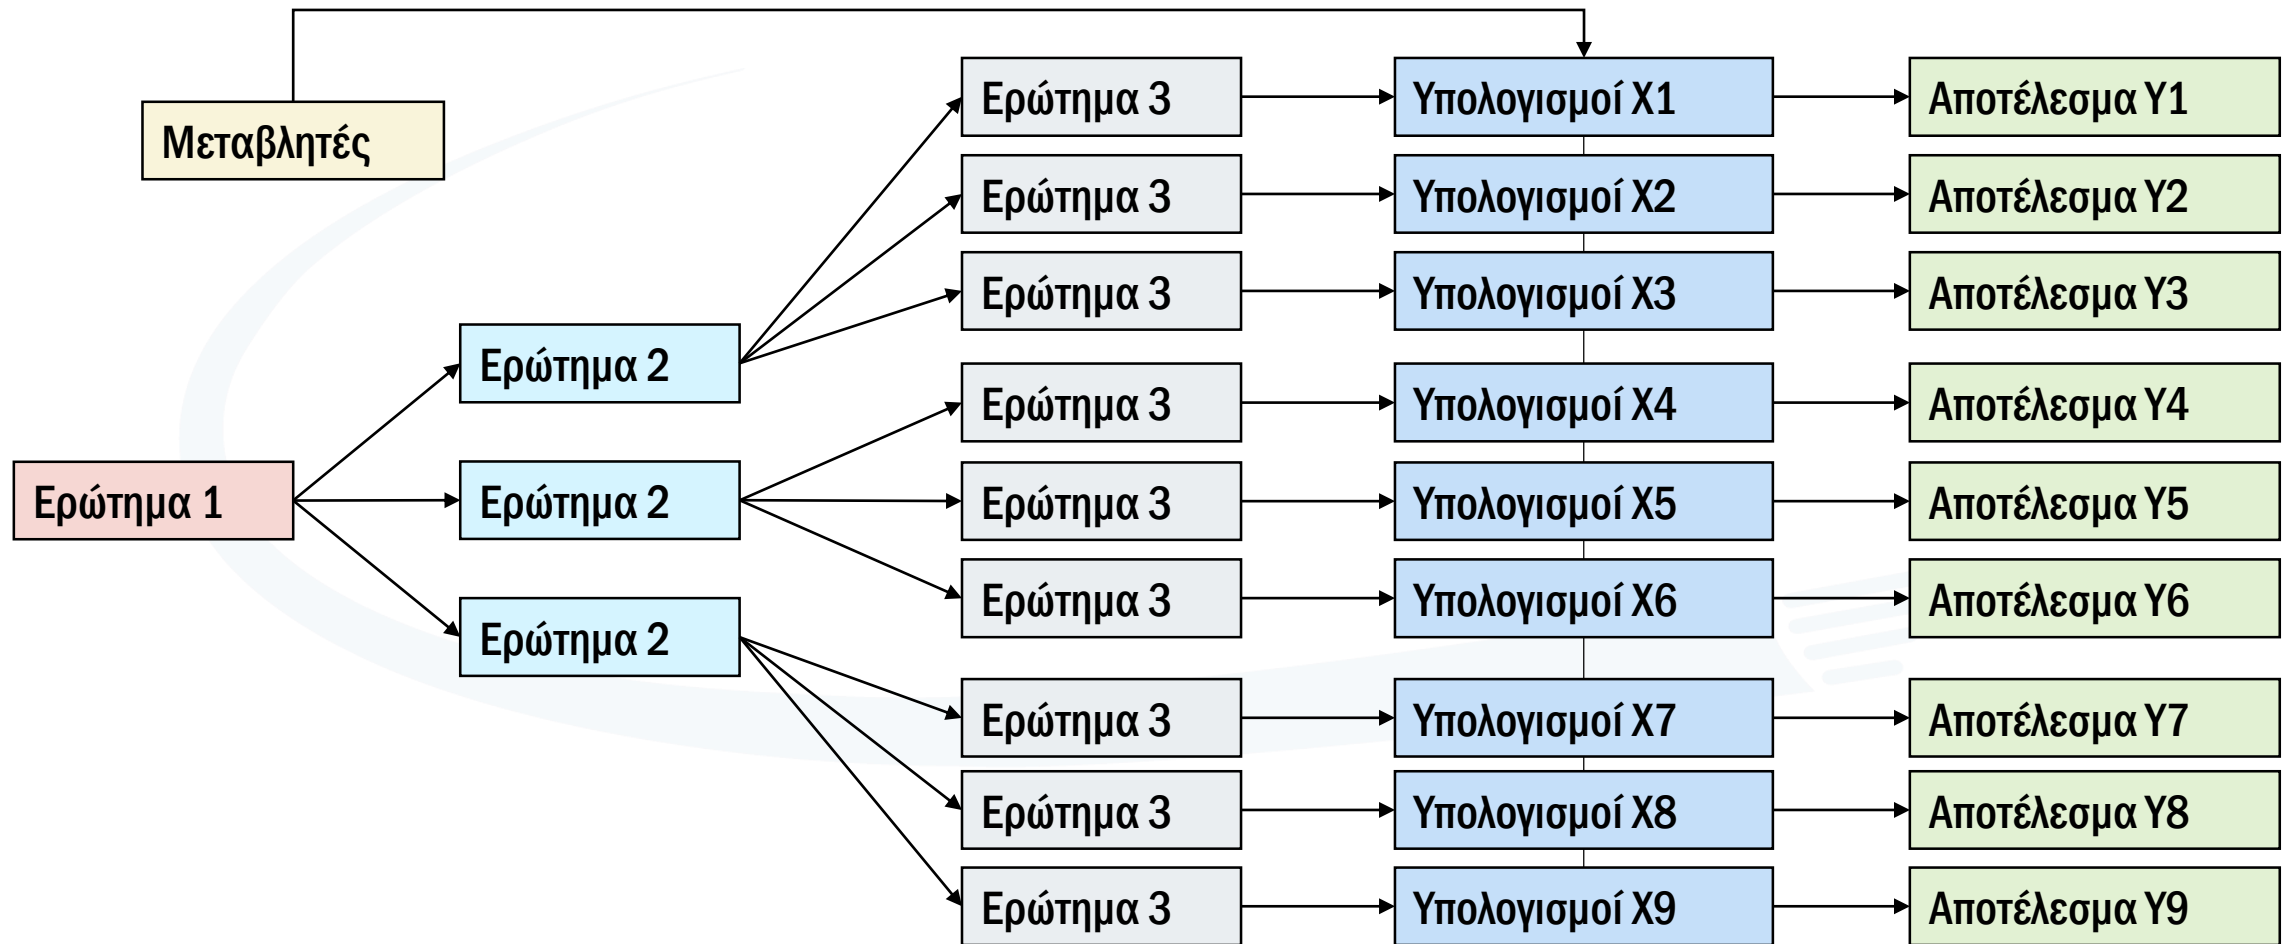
Μεταβλητές

Ερώτημα 1

Ερώτημα 2

Ερώτημα 2

Ερώτημα 2

Ερώτημα 3

Ερώτημα 3

Ερώτημα 3

Ερώτημα 3

Ερώτημα 3

Ερώτημα 3

Ερώτημα 3

Ερώτημα 3

Ερώτημα 3

Υπολογισμοί Χ1

Υπολογισμοί Χ2

Υπολογισμοί Χ3

Υπολογισμοί Χ4

Υπολογισμοί Χ5

Υπολογισμοί Χ6

Υπολογισμοί Χ7

Υπολογισμοί Χ8

Υπολογισμοί Χ9

Αποτέλεσμα Υ1

Αποτέλεσμα Υ2

Αποτέλεσμα Υ3

Αποτέλεσμα Υ4

Αποτέλεσμα Υ5

Αποτέλεσμα Υ6

Αποτέλεσμα Υ7

Αποτέλεσμα Υ8

Αποτέλεσμα Υ9